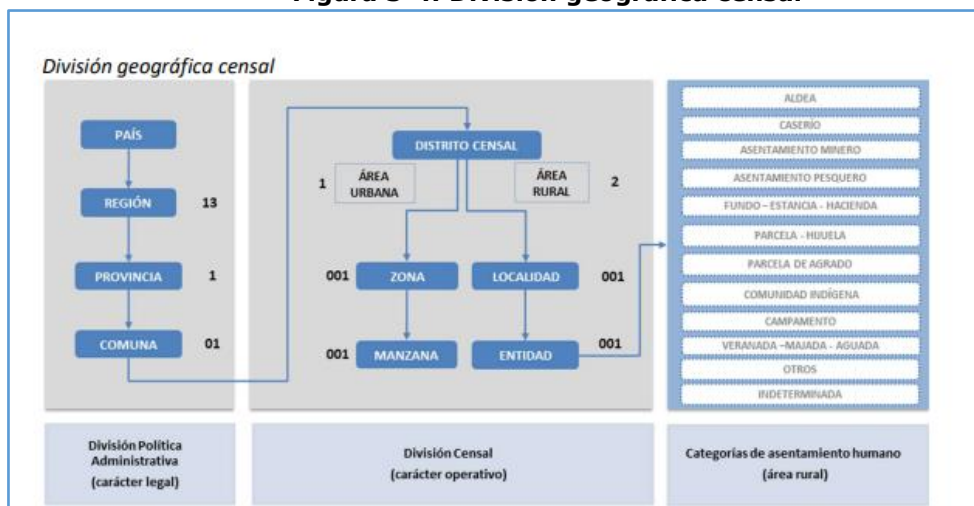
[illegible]

División geográfica censal

PAÍS

REGIÓN 13

PROVINCIA 1

COMUNA 01

DISTRITO CENSAL

1 ÁREA URBANA

ÁREA RURAL 2

001 ZONA

LOCALIDAD 001

001 MANZANA

ENTIDAD 001

ALDEA
CASERÍO
ASENTAMIENTO MINERO
ASENTAMIENTO PESQUERO
FUNDO – ESTANCIA - HACIENDA
PARCELA - HIJUELA
PARCELA DE AGRADO
COMUNIDAD INDÍGENA
CAMPAMENTO
VERANADA –MAJADA - AGUADA
OTROS
INDETERMINADA

División Política Administrativa
(carácter legal)

División Censal
(carácter operativo)

Categorías de asentamiento humano
(área rural)